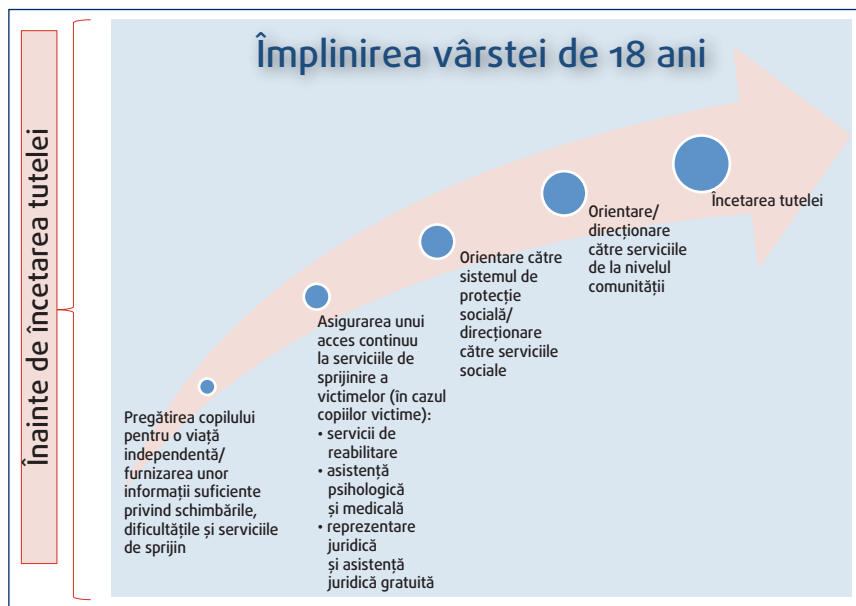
Înainte de încetarea tutelei

Împlinirea vârstei de 18 ani

Pregătirea copilului pentru o viață independentă/ furnizarea unor informații suficiente privind schimbările, dificultățile și serviciile de sprijin

Asigurarea unui acces continuu la serviciile de sprijinire a victimelor (în cazul copiilor victime):
• servicii de reabilitare
• asistență psihologică și medicală
• reprezentare juridică și asistență juridică gratuită

Orientare către sistemul de protecție socială/ direcționare către serviciile sociale

Orientare/ direcționare către serviciile de la nivelul comunității

Încetarea tutelei